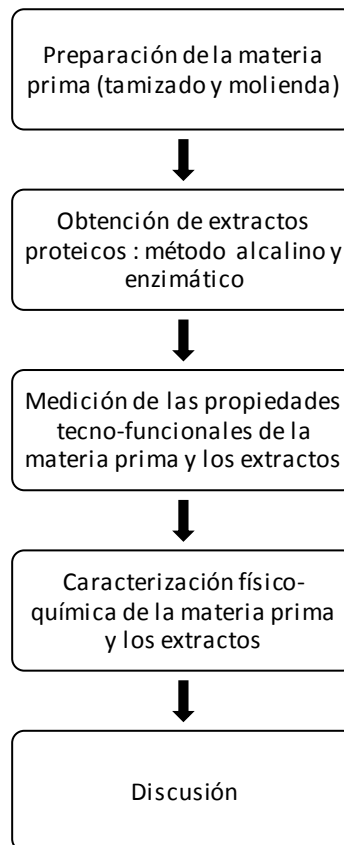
Preparación de la materia prima (tamizado y molienda)

Obtención de extractos proteicos : método alcalino y enzimático

Medición de las propiedades tecno-funcionales de la materia prima y los extractos

Caracterización físico-química de la materia prima y los extractos

Discusión